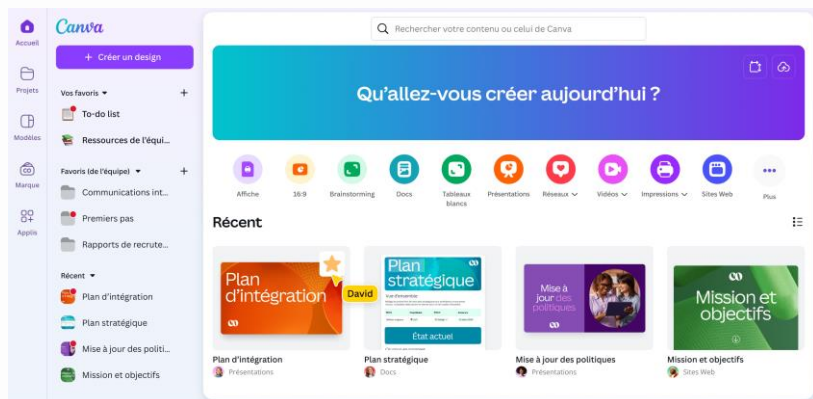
Accueil
Projets
Modèles
Marque
Applis

Canva
+ Créer un design

Vos favoris
To-do list
Ressources de l'équi...

Favoris (de l'équipe)
Communications int...
Premiers pas
Rapports de recrute...

Récent
Plan d'intégration
Plan stratégique
Mise à jour des politi...
Mission et objectifs

Rechercher votre contenu ou celui de Canva

Qu'allez-vous créer aujourd'hui ?

Affiche
16:9
Brainstorming
Docs
Tableaux blancs
Présentations
Réseaux
Vidéos
Impressions
Sites Web
Plus

Récent

Plan d'intégration
David
Plan stratégique
Vue d'ensemble
État actuel
Mise à jour des politiques
Mission et objectifs

Plan d'intégration
Présentations
Plan stratégique
Docs
Mise à jour des politiques
Présentations
Mission et objectifs
Sites Web